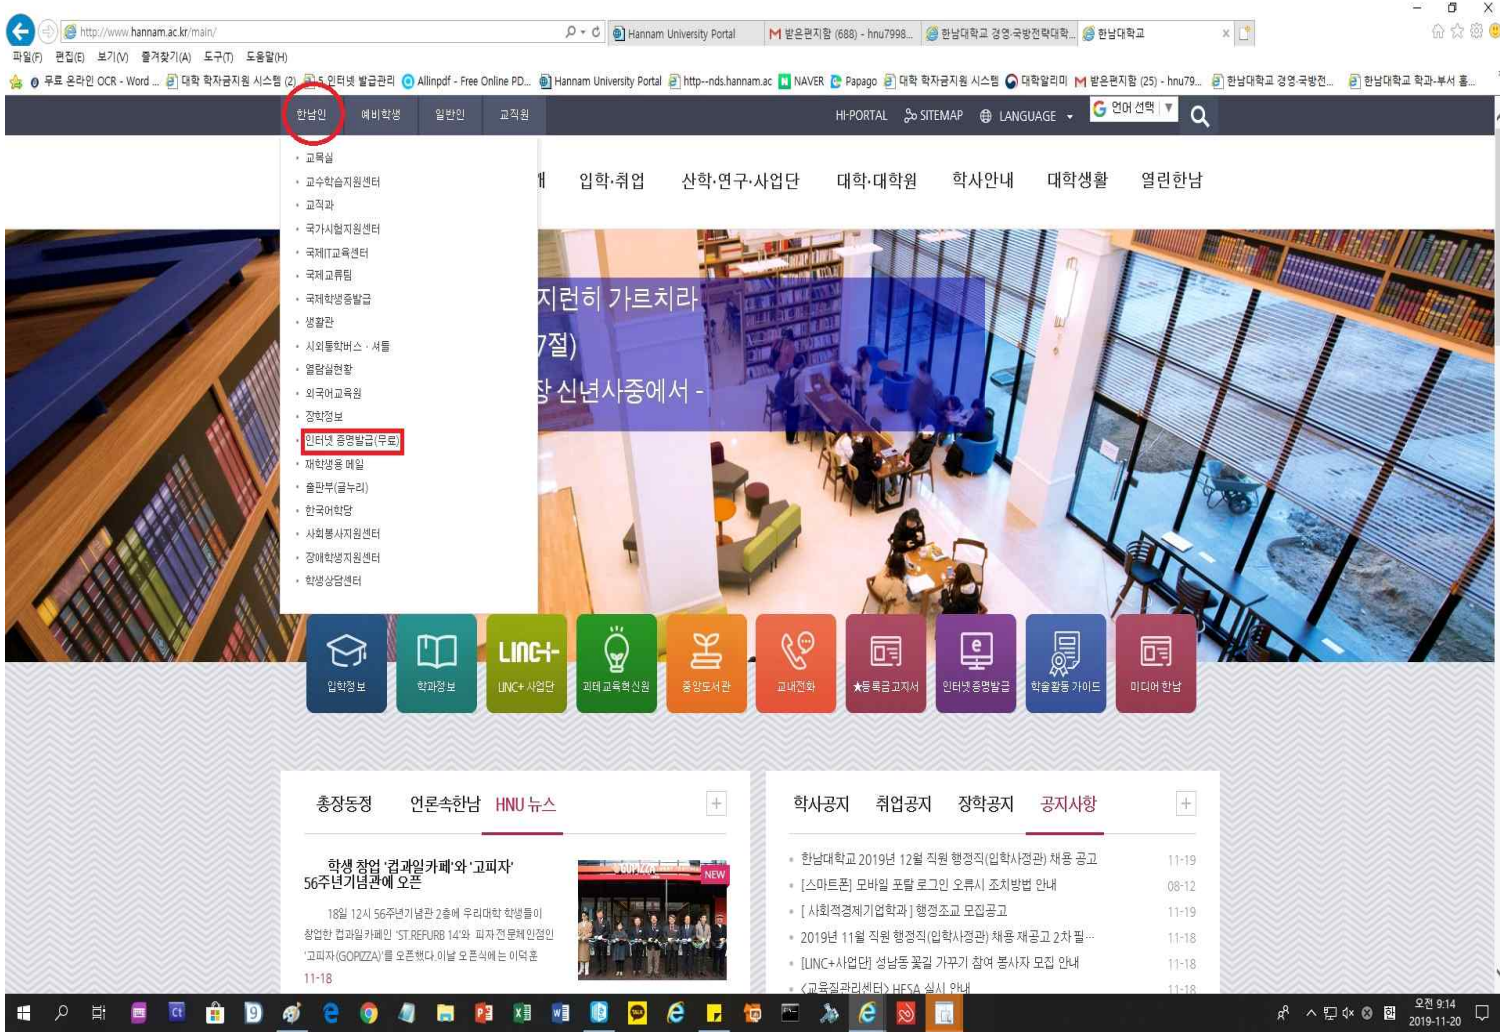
http://www.hannam.ac.kr/main/

Hannam University Portal | 받은편지함 (688) - hnu7998... | 한남대학교 경영·국방전략대학... | 한남대학교

파일(F) 편집(E) 보기(V) 즐겨찾기(A) 도구(T) 도움말(H)

무료 온라인 OCR - Word ... 대학 학자금지원 시스템 (2) 인터넷 발급관리 Allinpdf - Free Online PD... Hannam University Portal http--nds.hannam.ac NAVER Papago 대학 학자금지원 시스템 대학알리미 받은편지함 (25) - hnu79... 한남대학교 경영·국방전... 한남대학교 학과·부서 홈...

한남인 예비학생 일반인 교직원

HI-PORTAL SITEMAP LANGUAGE 언어 선택

- 교목실
- 교수학습지원센터
- 교직과
- 국가시험지원센터
- 국제IT교육센터
- 국제교류팀
- 국제학생증발급
- 생활관
- 시외통학버스 · 셔틀
- 열람실현황
- 외국어교육원
- 장학정보
- 인터넷 증명발급(무료)
- 재학생용 메일
- 출판부(글누리)
- 한국어학당
- 사회봉사지원센터
- 장애학생지원센터
- 학생상담센터

입학·취업 산학·연구·사업단 대학·대학원 학사안내 대학생활 열린한남

지런히 가르치라
7절)
장 신년사중에서 -

입학정보 학과정보 LINC+ LINC+ 사업단 미래교육혁신원 중앙도서관 교내전화 ★등록금고지서 인터넷증명발급 학술활동 가이드 미디어 한남

총장동정 언론속한남 HNU 뉴스 +

학생 창업 '컵과일카페'와 '고피자' 56주년기념관에 오픈

18일 12시 56주년기념관 2층에 우리대학 학생들이 창업한 컵과일카페인 'ST.REFURB 14'와 피자전문체인점인 '고피자(GOPIZZA)'를 오픈했다.이날 오픈식에는 이덕훈

11-18

NEW

학사공지 취업공지 장학공지 공지사항 +

- 한남대학교 2019년 12월 직원 행정직(입학사정관) 채용 공고 11-19
- [스마트폰] 모바일 포탈 로그인 오류시 조치방법 안내 08-12
- [ 사회적경제기업학과 ] 행정조교 모집공고 11-19
- 2019년 11월 직원 행정직(입학사정관) 채용 재공고 2차 필... 11-18
- [LINC+사업단] 성남동 꽃길 가꾸기 참여 봉사자 모집 안내 11-18
- <교육질관리센터> HESA 실시 안내 11-18

오전 9:14
2019-11-20